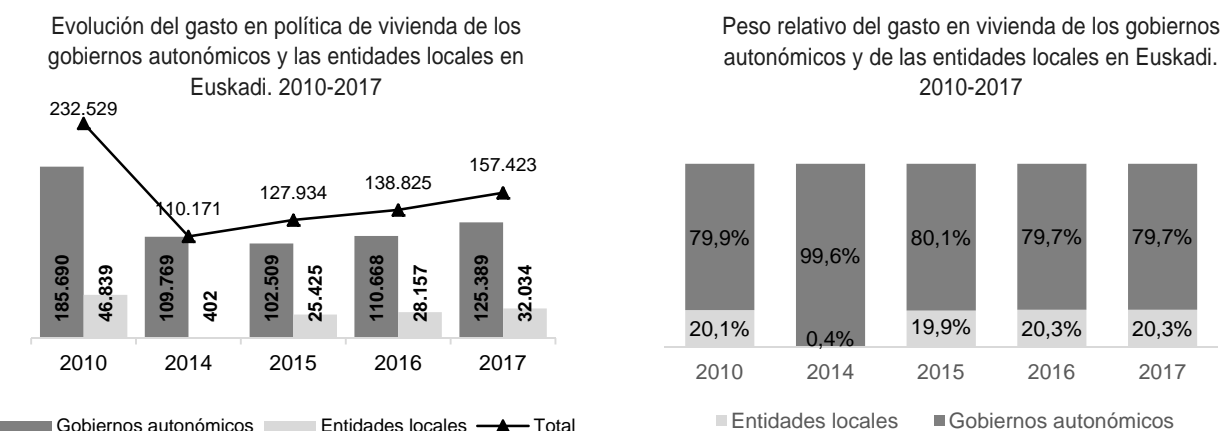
Evolución del gasto en política de vivienda de los gobiernos autonómicos y las entidades locales en Euskadi. 2010-2017

232.529

110.171

127.934

138.825

157.423

185.690

46.839

109.769

402

102.509

25.425

110.668

28.157

125.389

32.034

2010 2014 2015 2016 2017

Gobiernos autonómicos Entidades locales Total

Peso relativo del gasto en vivienda de los gobiernos autonómicos y de las entidades locales en Euskadi. 2010-2017

79,9%
99,6%
80,1%
79,7%
79,7%

20,1%
0,4%
19,9%
20,3%
20,3%

2010 2014 2015 2016 2017

Entidades locales Gobiernos autonómicos